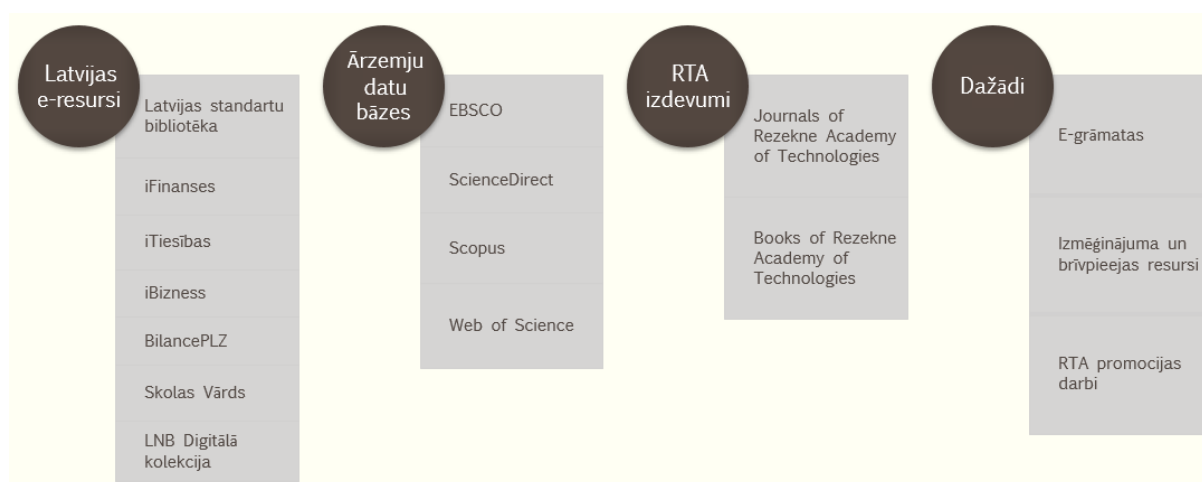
Latvijas e-resursi

Latvijas standartu bibliotēka

iFinanses

iTiesības

iBizness

BilancePLZ

Skolas Vārds

LNB Digitālā kolekcija

Ārzemju datu bāzes

EBSCO

ScienceDirect

Scopus

Web of Science

RTA izdevumi

Journals of Rezekne Academy of Technologies

Books of Rezekne Academy of Technologies

Dažādi

E-grāmatas

Izmēģinājuma un brīvpieejas resursi

RTA promocijas darbi